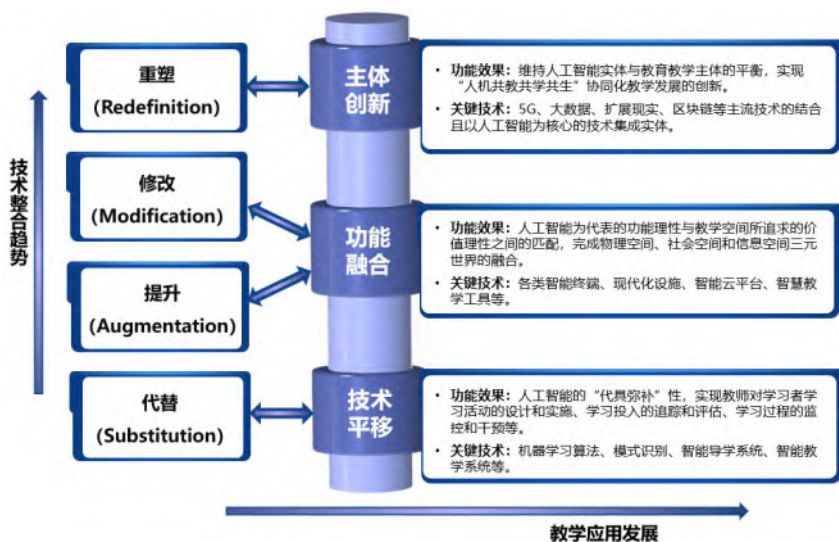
技术整合趋势

重塑
(Redefinition)

修改
(Modification)

提升
(Augmentation)

代替
(Substitution)

主体创新

功能融合

技术平移

• 功能效果：维持人工智能实体与教育教学主体的平衡，实现“人机共教共学共生”协同化教学发展的创新。
• 关键技术：5G、大数据、扩展现实、区块链等主流技术的结合且以人工智能为核心的技术集成实体。

• 功能效果：人工智能为代表的功能理性与教学空间所追求的价值理性之间的匹配，完成物理空间、社会空间和信息空间三元世界的融合。
• 关键技术：各类智能终端、现代化设施、智能云平台、智慧教学工具等。

• 功能效果：人工智能的“代具弥补”性，实现教师对学习者学习活动的设计和实施、学习投入的追踪和评估、学习过程的监控和干预等。
• 关键技术：机器学习算法、模式识别、智能导学系统、智能教学系统等。

教学应用发展